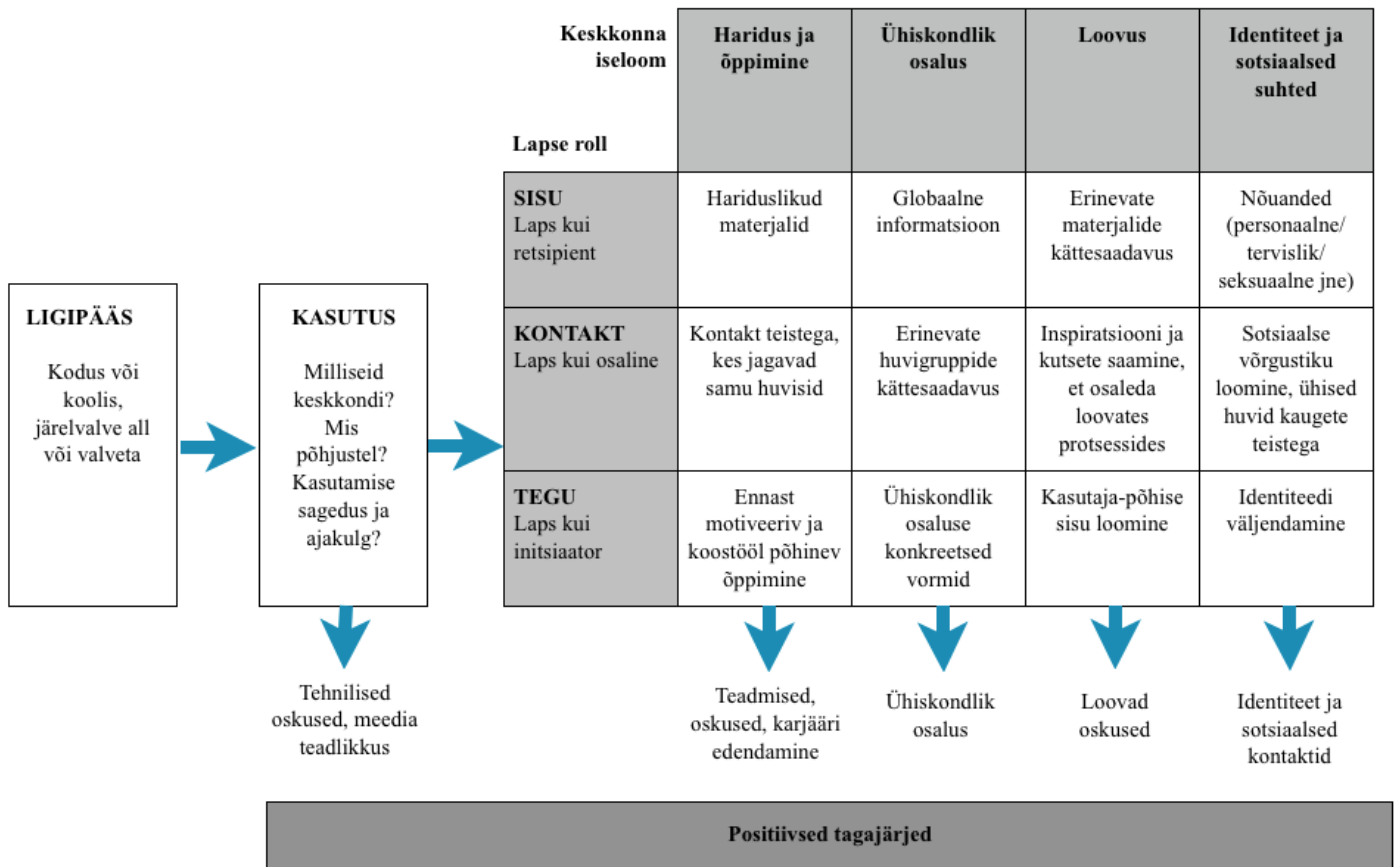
**LIGIPÄÄS**

Kodus või koolis, järelvalve all või valveta

**KASUTUS**

Milliseid keskkondi? Mis põhjustel? Kasutamise sagedus ja ajakulg?

Tehnilised oskused, meedia teadlikkus

| Keskkonna iseloom / Lapse roll | Haridus ja õppimine | Ühiskondlik osalus | Loovus | Identiteet ja sotsiaalsed suhted |
|---|---|---|---|---|
| **SISU** Laps kui retsipient | Hariduslikud materjalid | Globaalne informatsioon | Erinevate materjalide kättesaadavus | Nõuanded (personaalne/ tervislik/ seksuaalne jne) |
| **KONTAKT** Laps kui osaline | Kontakt teistega, kes jagavad samu huvisid | Erinevate huvigruppide kättesaadavus | Inspiratsiooni ja kutsete saamine, et osaleda loovates protsessides | Sotsiaalse võrgustiku loomine, ühised huvid kaugete teistega |
| **TEGU** Laps kui initsiaator | Ennast motiveeriv ja koostööl põhinev õppimine | Ühiskondlik osaluse konkreetsed vormid | Kasutaja-põhise sisu loomine | Identiteedi väljendamine |

Teadmised, oskused, karjääri edendamine

Ühiskondlik osalus

Loovad oskused

Identiteet ja sotsiaalsed kontaktid

**Positiivsed tagajärjed**